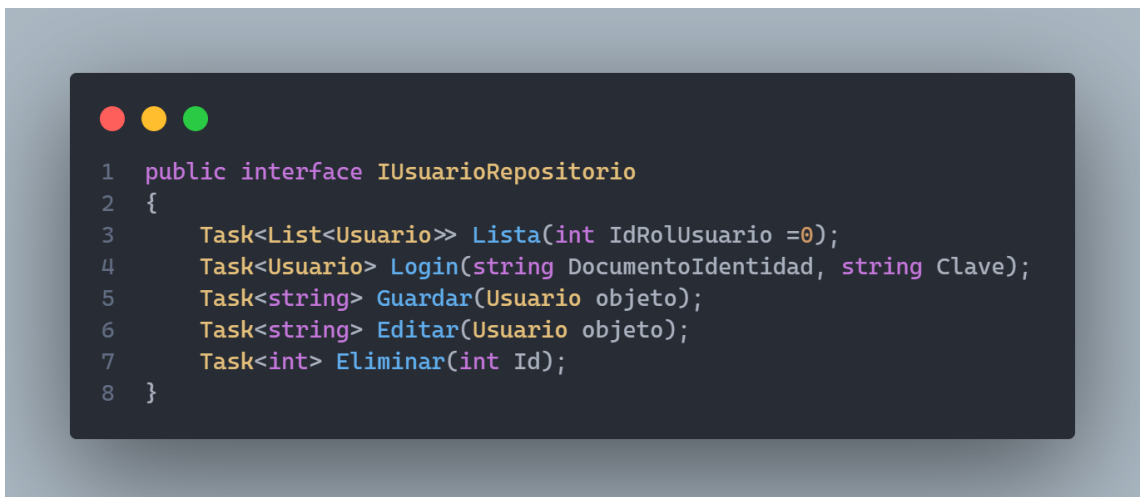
1 public interface IUsuarioRepositorio
2 {
3     Task<List<Usuario>> Lista(int IdRolUsuario =0);
4     Task<Usuario> Login(string DocumentoIdentidad, string Clave);
5     Task<string> Guardar(Usuario objeto);
6     Task<string> Editar(Usuario objeto);
7     Task<int> Eliminar(int Id);
8 }